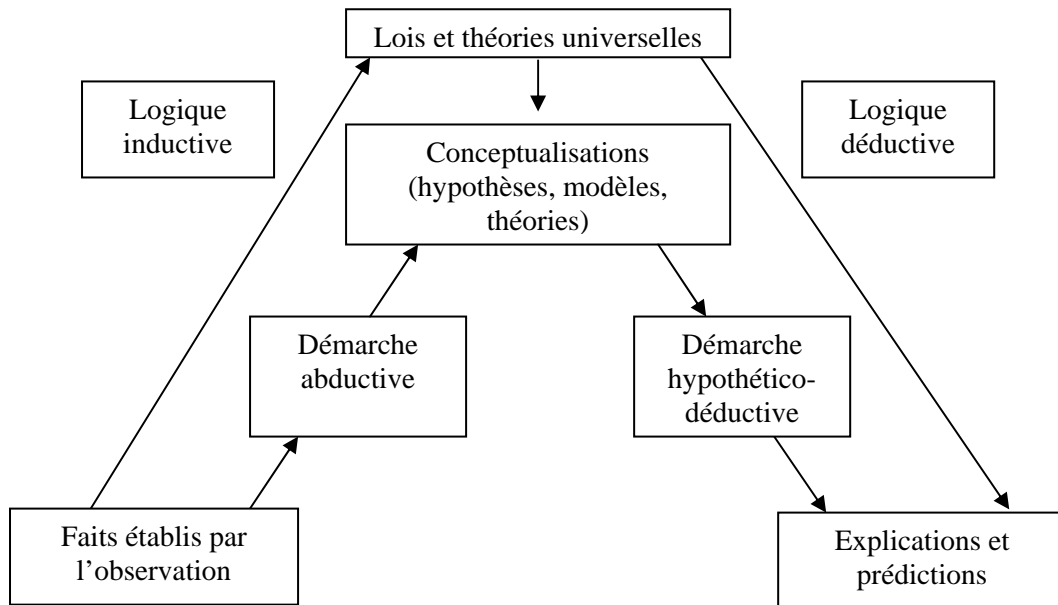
Lois et théories universelles

Logique inductive

Logique déductive

Conceptualisations (hypothèses, modèles, théories)

Démarche abductive

Démarche hypothético-déductive

Faits établis par l'observation

Explications et prédictions